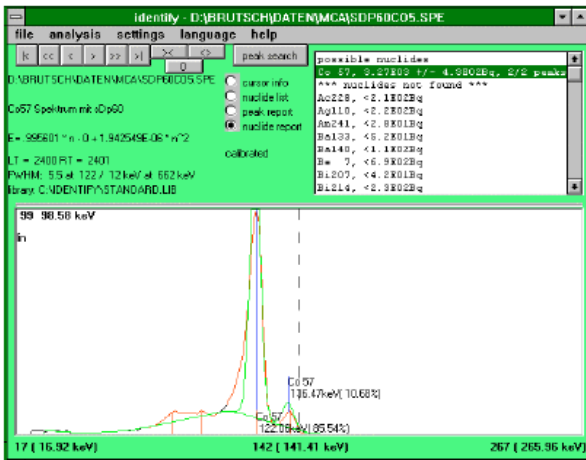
identify - D:\BRUTSCH\DATEN\MCA\SDP60CO5.SPE

file analysis settings language help

|< << < > >> >| >< <> 0 peak search

D:\BRUTSCH\DATEN\MCA\SDP60CO5.SPE

Co57 Spektrum mit sDp60

E=.995601 * n - 0 + 1.942549E-06 * n^2

LT = 2400 RT = 2401
FWHM: 5.5 at 122 / 12 keV at 662 keV
library: C:\IDENTIFY\STANDARD.LIB

cursor info
nuclide list
peak report
nuclide report

calibrated

possible nuclides
Co 57, 3.27E03 +/- 4.980E2Bq, 2/2 peaks
*** nuclides not found ***
Ac228, <2.1E02Bq
Ag110, <2.2E02Bq
Am241, <2.8E01Bq
Ba133, <5.2E01Bq
Ba140, <1.1E02Bq
Be 7, <6.9E02Bq
Bi207, <4.2E01Bq
Bi214, <2.3E02Bq

99 98.58 keV
lin

Co 57
136.47keV( 10.68%)
Co 57
122.06keV( 85.54%)

17 ( 16.92 keV) 142 ( 141.41 keV) 267 ( 265.96 keV)